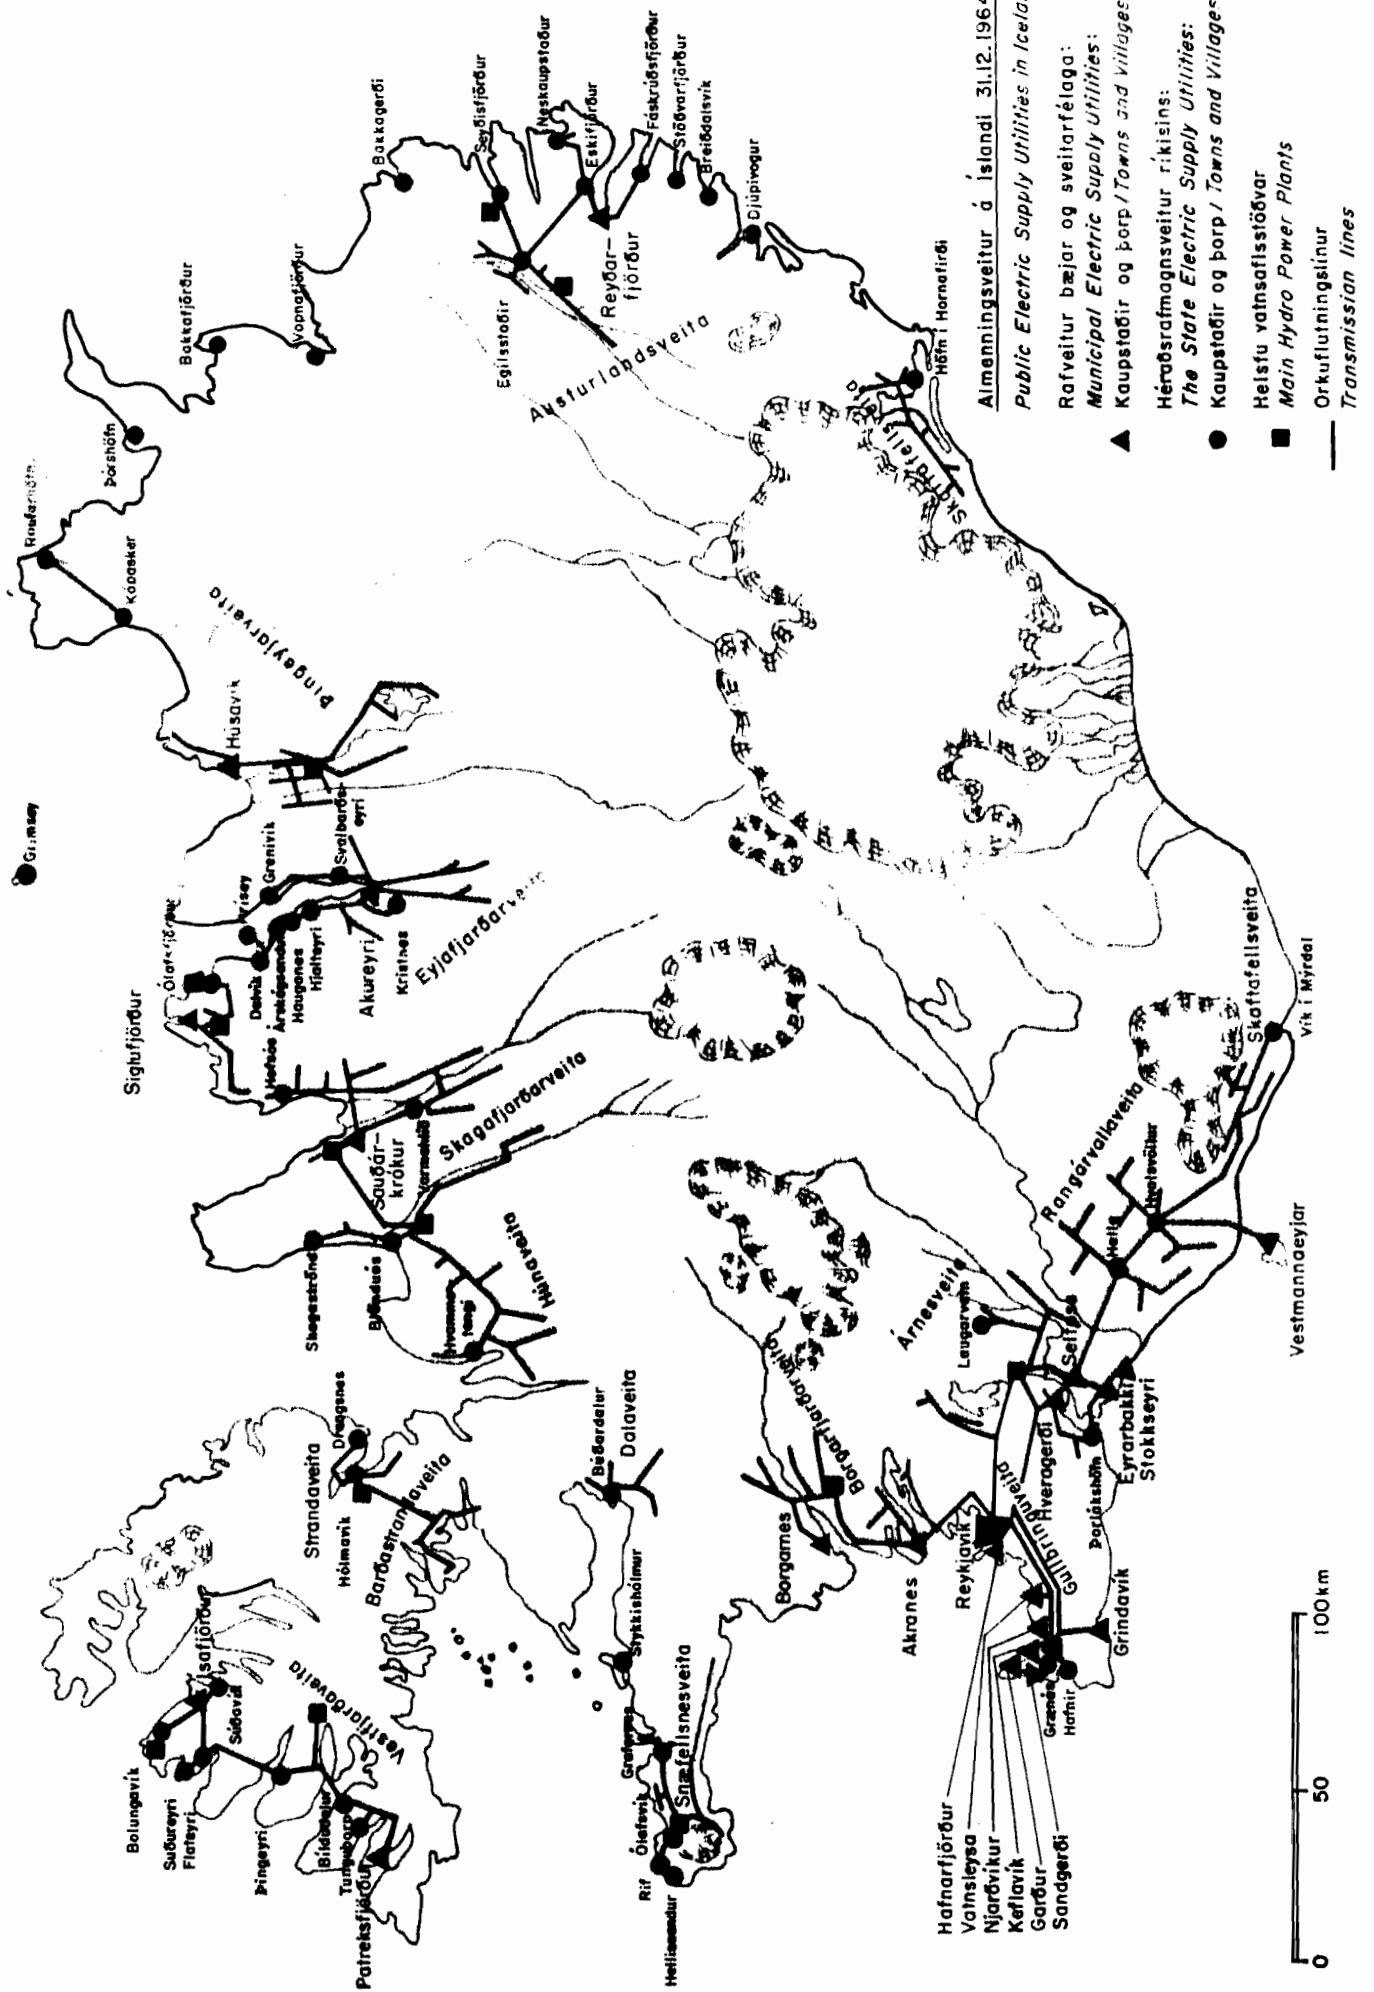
Almenningsveitur á Íslandi 31.12.1964
Public Electric Supply Utilities in Icela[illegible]

Rafveitur bæjar og sveitarfélaga:
Municipal Electric Supply Utilities:
Kaupstaðir og þorp / Towns and Villages

Héraðsrafmagnsveitur ríkisins:
The State Electric Supply Utilities:
Kaupstaðir og þorp / Towns and Villages

Helstu vatnsaflsstöðvar
Main Hydro Power Plants

Orkuflutningslínur
Transmission lines

Bakkagerði
Seyðisfjörður
Neskaupstaður
Eskifjörður
Fáskrúðsfjörður
Stöðvarfjörður
Breiðdalsvík
Djúpivogur
Reyðarfjörður
Egilsstaðir
Austurlandsveita
Höfn í Hornafirði
Skaftafells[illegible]
Bakkafjörður
Vopnafjörður
Þórshöfn
Raufarhöfn
Kópasker
Þingeyjarveita
Húsavík
Grímsey
Grenivík
Svalbarðseyri
Hrísey
Ólafsfjörður
Dalvík
Árskógsströnd
Hauganes
Hjalteyri
Akureyri
Kristnes
Eyjafjarðarveita
Siglufjörður
Hofsós
Skagafjarðarveita
Sauðárkrókur
Varmahlíð
Skagaströnd
Blönduós
Hvammstangi
Húnaveita
Vík í Mýrdal
Skaftafellsveita
Rangárvallaveita
Hella
Hvolsvöllur
Vestmannaeyjar
Árnesveita
Laugarvatn
Selfoss
Eyrarbakki
Stokkseyri
Hveragerði
Þorlákshöfn
Borgarfjarðarveita
Borgarnes
Akranes
Reykjavík
Gullbringuveita
Grindavík
Hafnir
Grænás
Hafnarfjörður
Vatnsleysa
Njarðvíkur
Keflavík
Garður
Sandgerði
Búðardalur
Dalaveita
Drangsnes
Strandaveita
Hólmavík
Barðastrandarveita
Stykkishólmur
Snæfellsnesveita
Grafarnes
Ólafsvík
Rif
Hellissandur
Ísafjörður
Vestfjarðaveita
Súðavík
Bolungavík
Suðureyri
Flateyri
Þingeyri
Bíldudalur
Tunguþorp
Patreksfjörður
0
50
100km